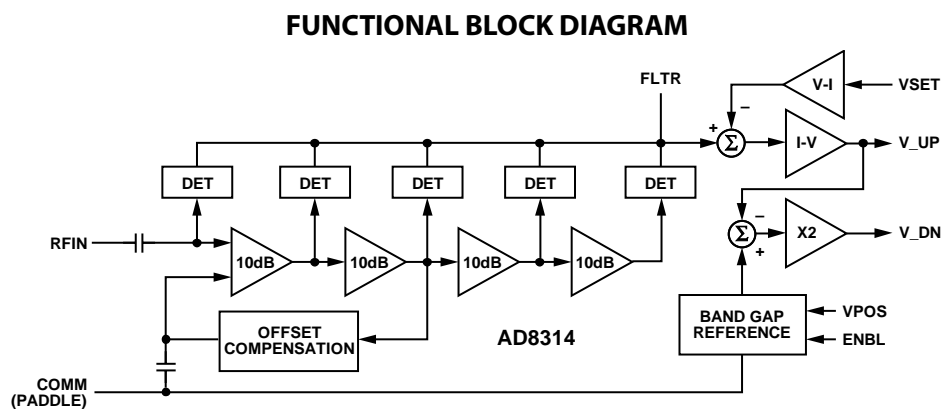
FUNCTIONAL BLOCK DIAGRAM

FLTR

V-I

VSET

–

+

$\Sigma$

I-V

V_UP

DET

DET

DET

DET

DET

–

$\Sigma$

X2

V_DN

+

RFIN

10dB

10dB

10dB

10dB

OFFSET COMPENSATION

AD8314

BAND GAP REFERENCE

VPOS

ENBL

COMM (PADDLE)